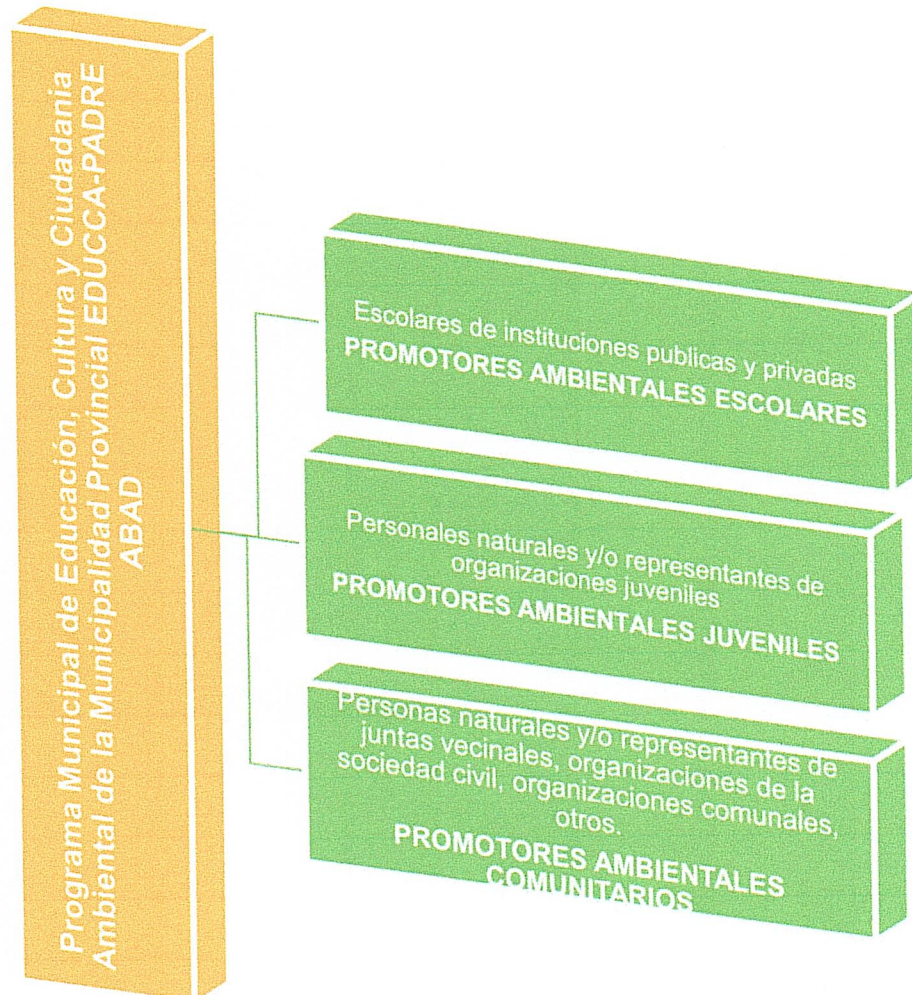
Programa Municipal de Educación, Cultura y Ciudadania Ambiental de la Municipalidad Provincial EDUCCA-PADRE ABAD

Escolares de instituciones publicas y privadas
PROMOTORES AMBIENTALES ESCOLARES

Personales naturales y/o representantes de organizaciones juveniles
PROMOTORES AMBIENTALES JUVENILES

Personas naturales y/o representantes de juntas vecinales, organizaciones de la sociedad civil, organizaciones comunales, otros.
PROMOTORES AMBIENTALES COMUNITARIOS